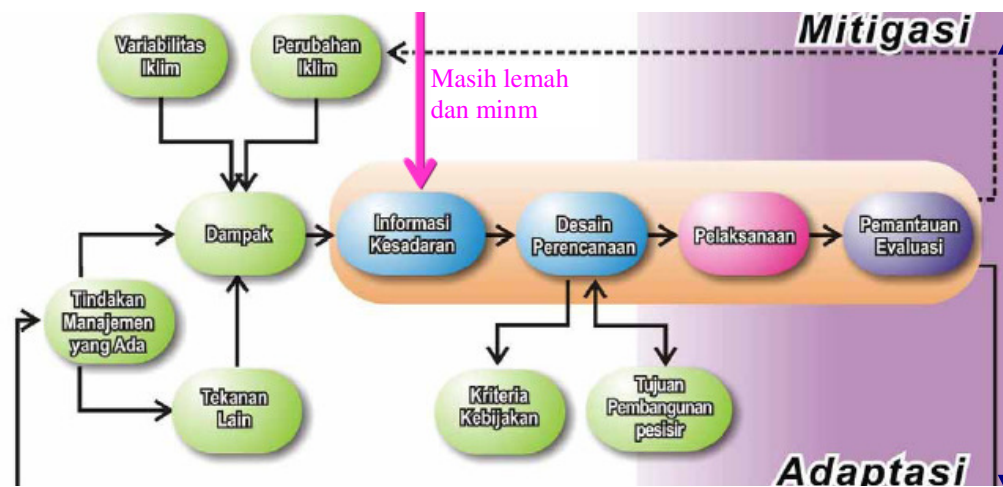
Mitigasi

Variabilitas Iklim

Perubahan Iklim

Masih lemah dan minm

Dampak

Informasi Kesadaran

Desain Perencanaan

Pelaksanaan

Pemantauan Evaluasi

Tindakan Manajemen yang Ada

Tekanan Lain

Kriteria Kebijakan

Tujuan Pembangunan pesisir

Adaptasi